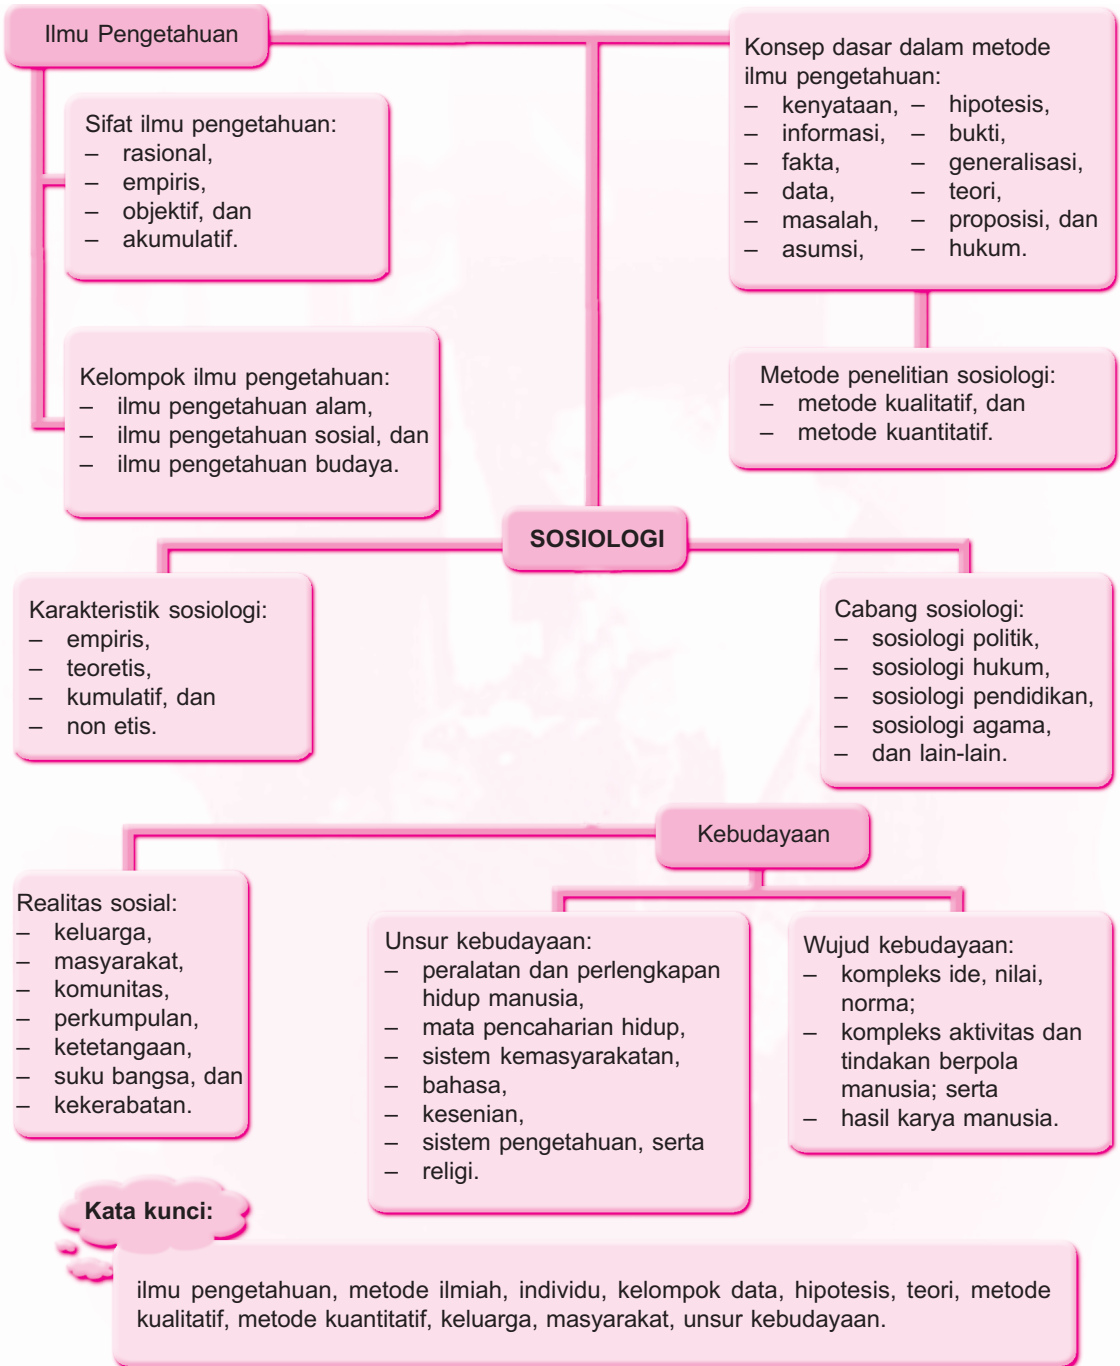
Ilmu Pengetahuan

Sifat ilmu pengetahuan:
– rasional,
– empiris,
– objektif, dan
– akumulatif.

Kelompok ilmu pengetahuan:
– ilmu pengetahuan alam,
– ilmu pengetahuan sosial, dan
– ilmu pengetahuan budaya.

Konsep dasar dalam metode ilmu pengetahuan:
– kenyataan,
– informasi,
– fakta,
– data,
– masalah,
– asumsi,
– hipotesis,
– bukti,
– generalisasi,
– teori,
– proposisi, dan
– hukum.

Metode penelitian sosiologi:
– metode kualitatif, dan
– metode kuantitatif.

SOSIOLOGI

Karakteristik sosiologi:
– empiris,
– teoretis,
– kumulatif, dan
– non etis.

Cabang sosiologi:
– sosiologi politik,
– sosiologi hukum,
– sosiologi pendidikan,
– sosiologi agama,
– dan lain-lain.

Kebudayaan

Realitas sosial:
– keluarga,
– masyarakat,
– komunitas,
– perkumpulan,
– ketetangaan,
– suku bangsa, dan
– kekerabatan.

Unsur kebudayaan:
– peralatan dan perlengkapan hidup manusia,
– mata pencaharian hidup,
– sistem kemasyarakatan,
– bahasa,
– kesenian,
– sistem pengetahuan, serta
– religi.

Wujud kebudayaan:
– kompleks ide, nilai, norma;
– kompleks aktivitas dan tindakan berpola manusia; serta
– hasil karya manusia.

Kata kunci:

ilmu pengetahuan, metode ilmiah, individu, kelompok data, hipotesis, teori, metode kualitatif, metode kuantitatif, keluarga, masyarakat, unsur kebudayaan.